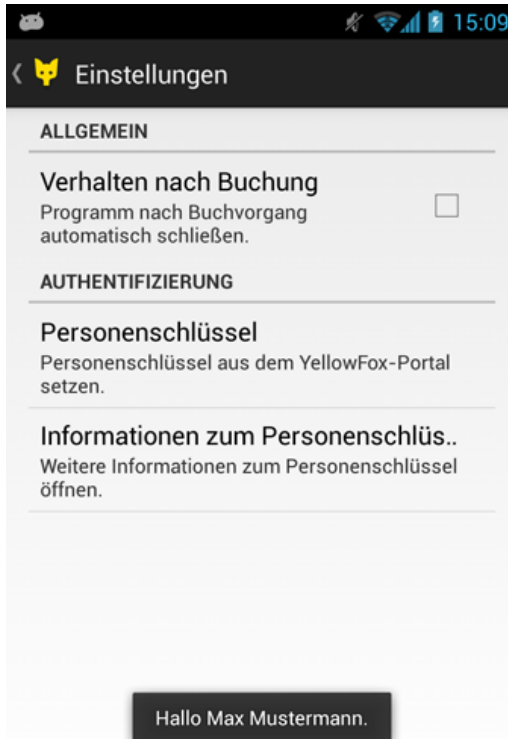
15:09

Einstellungen

ALLGEMEIN

Verhalten nach Buchung
Programm nach Buchvorgang automatisch schließen.

AUTHENTIFIZIERUNG

Personenschlüssel
Personenschlüssel aus dem YellowFox-Portal setzen.

Informationen zum Personenschlüs..
Weitere Informationen zum Personenschlüssel öffnen.

Hallo Max Mustermann.